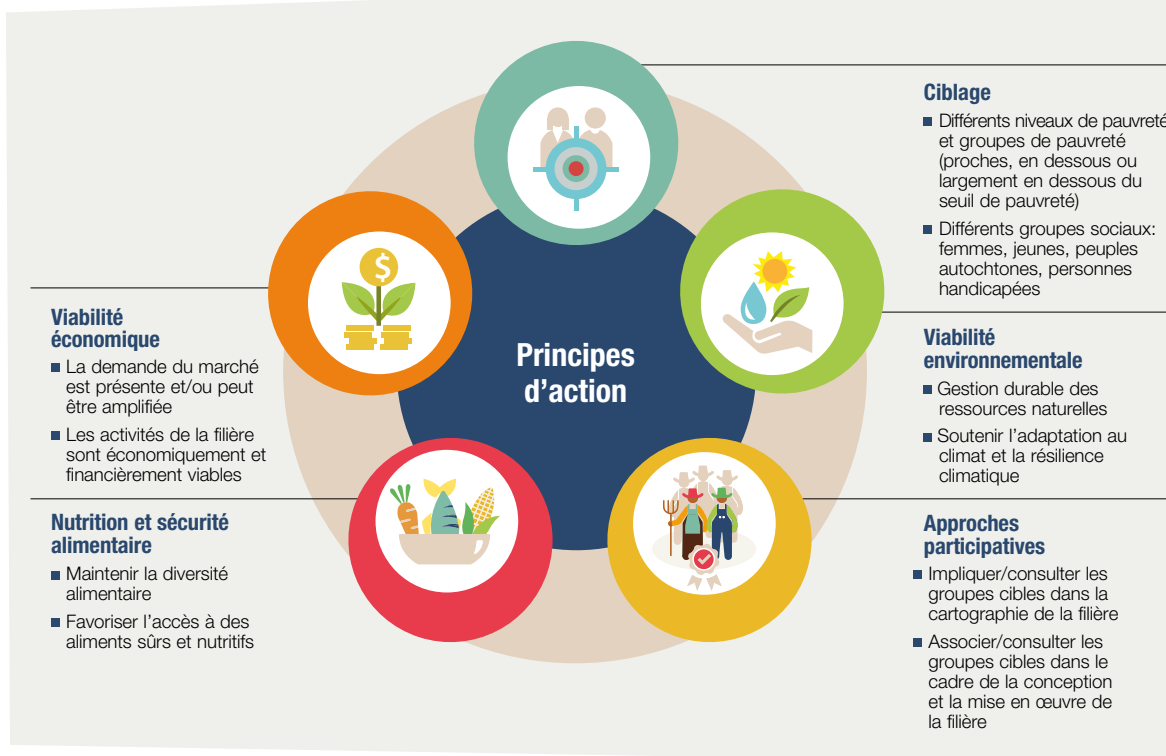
Principes d'action

Ciblage
■ Différents niveaux de pauvreté et groupes de pauvreté (proches, en dessous ou largement en dessous du seuil de pauvreté)
■ Différents groupes sociaux: femmes, jeunes, peuples autochtones, personnes handicapées

Viabilité environnementale
■ Gestion durable des ressources naturelles
■ Soutenir l'adaptation au climat et la résilience climatique

Approches participatives
■ Impliquer/consulter les groupes cibles dans la cartographie de la filière
■ Associer/consulter les groupes cibles dans le cadre de la conception et la mise en œuvre de la filière

Viabilité économique
■ La demande du marché est présente et/ou peut être amplifiée
■ Les activités de la filière sont économiquement et financièrement viables

Nutrition et sécurité alimentaire
■ Maintenir la diversité alimentaire
■ Favoriser l'accès à des aliments sûrs et nutritifs